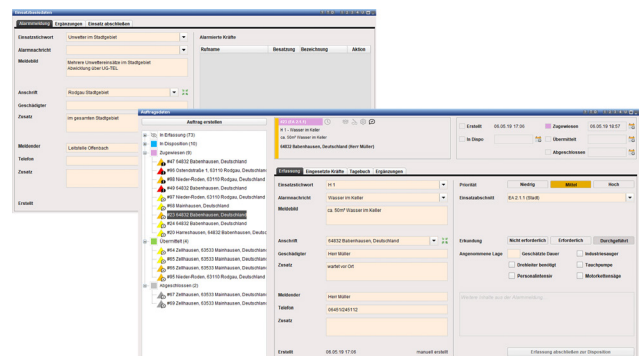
Einsatzdaten

Alarmierung | Ergänzungen | Einsatz abschließen

Einsatzstichwort: Unwetter im Stadtgebiet
Alarmnachricht
Meldebild: Mehrere Unwettereinsätze im Stadtgebiet Abarbeitung über UG-TEL
Anschrift: Rodgau Stadtgebiet
Geschädigter
Zusatz: im gesamten Stadtgebiet
Meldender: Leitstelle Offenbach
Telefon
Zusatz
Erstellt

Alarmierte Kräfte
| Rufname | Besatzung | Bezeichnung | Aktion |
|---|---|---|---|

Auftragsdaten

Auftrag erstellen

In Erfassung (73)
In Disposition (10)
Zugewiesen (9)
#47 64832 Babenhausen, Deutschland
#90 Ostendstraße 1, 63110 Rodgau, Deutschland
#86 Nieder-Roden, 63110 Rodgau, Deutschland
#49 64832 Babenhausen, Deutschland
#87 Nieder-Roden, 63110 Rodgau, Deutschland
#68 Mainhausen, Deutschland
#23 64832 Babenhausen, Deutschland
#24 64832 Babenhausen, Deutschland
#20 Harreshausen, 64832 Babenhausen, Deutsc
Übermittelt (4)
#64 Zellhausen, 63533 Mainhausen, Deutschland
#65 Zellhausen, 63533 Mainhausen, Deutschland
#66 Zellhausen, 63533 Mainhausen, Deutschland
#95 Nieder-Roden, 63110 Rodgau, Deutschland
Abgeschlossen (2)
#67 Zellhausen, 63533 Mainhausen, Deutschland
#69 Zellhausen, 63533 Mainhausen, Deutschland

H 1 - Wasser im Keller
ca. 50m² Wasser im Keller
64832 Babenhausen, Deutschland (Herr Müller)

Erstellt: 06.05.19 17:06
In Dispo
Zugewiesen: 06.05.19 18:07
Übermittelt
Abgeschlossen

Erfassung | Eingesetzte Kräfte | Tagebuch | Ergänzungen

Einsatzstichwort: H 1
Alarmnachricht: Wasser im Keller
Meldebild: ca. 50m² Wasser im Keller
Anschrift: 64832 Babenhausen, Deutschland
Geschädigter: Herr Müller
Zusatz: wartet vor Ort
Meldender: Herr Müller
Telefon: 06401/245112
Zusatz
Erstellt: 06.05.19 17:05 manuell erstellt

Priorität: Niedrig | Mittel | Hoch
Einsatzabschnitt: BA 2.1.1 (Stadt)
Erkundung: Nicht erforderlich | Erforderlich | Durchgeführt
Angenommene Lage: Geschätzte Dauer | Industriesauger | Drehleiter benötigt | Tauchpumpe | Personalintensiv | Motorkettensäge

Erfassung abschließen zur Disposition